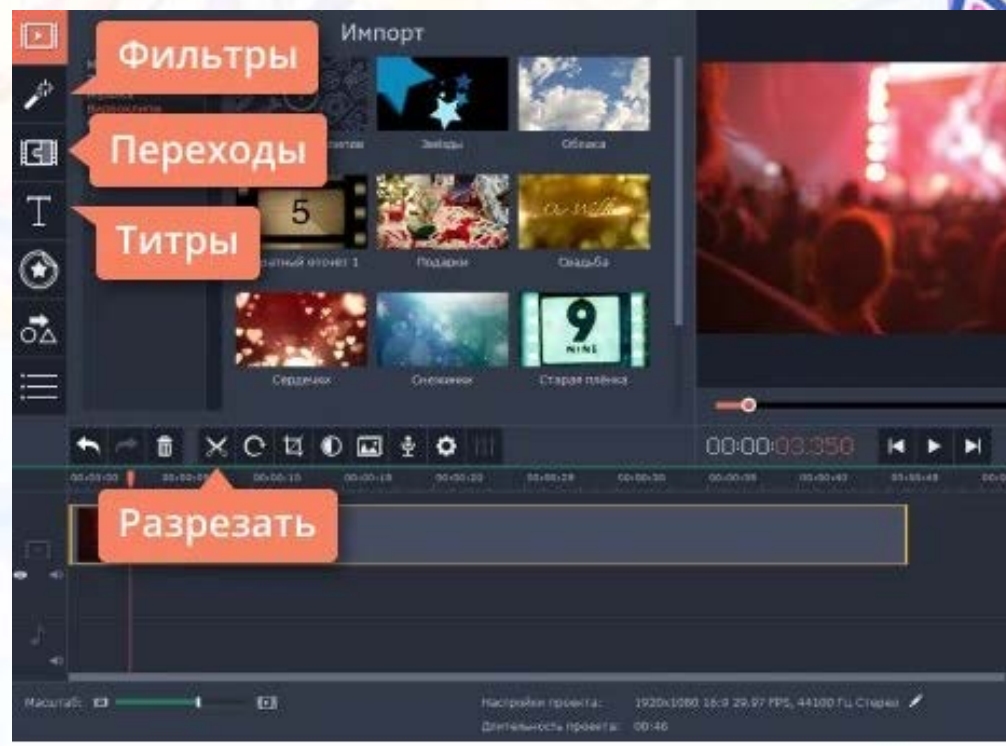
Фильтры

Импорт

Звёзды

Облака

Переходы

5

Титры

ратный отсчёт 1

Подарки

Свадьба

Сердечки

Снежинки

Старая плёнка

9

NINE

00:00:03.350

Разрезать

Масштаб:

Настройки проекта:

1920x1080 16:9 29.97 FPS, 44100 Гц Стерео

Длительность проекта:

00:46